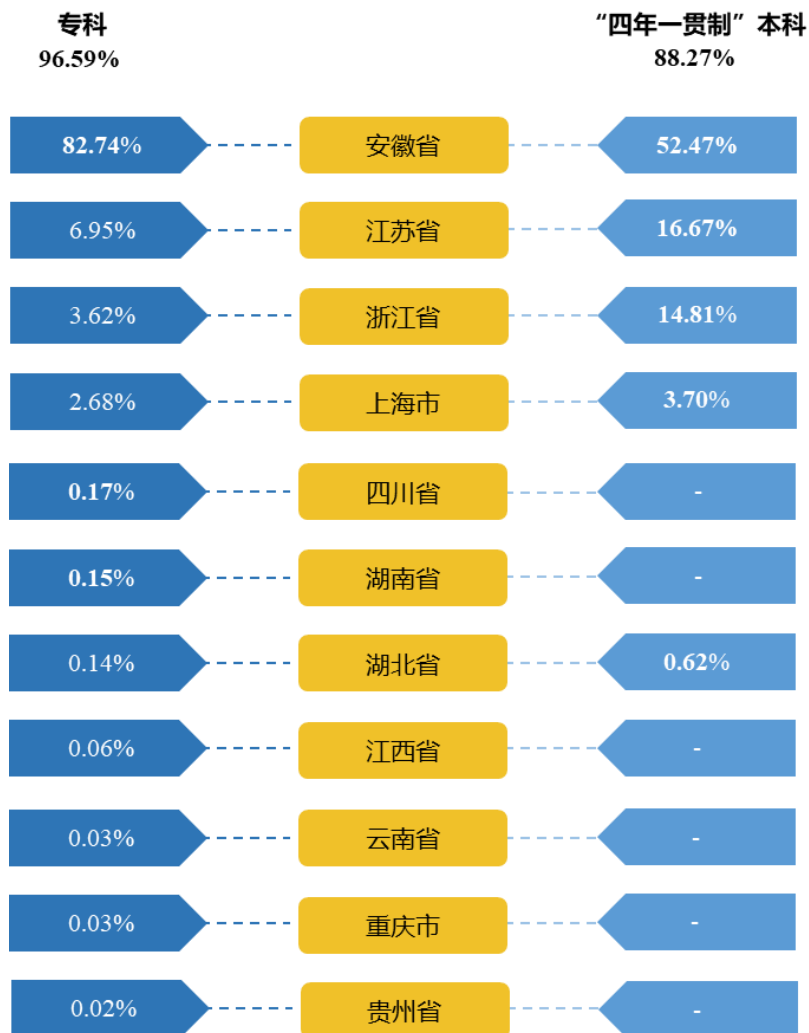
专科
96.59%

“四年一贯制”本科
88.27%

| 专科 | | “四年一贯制”本科 |
|---|---|---|
| 82.74% | 安徽省 | 52.47% |
| 6.95% | 江苏省 | 16.67% |
| 3.62% | 浙江省 | 14.81% |
| 2.68% | 上海市 | 3.70% |
| 0.17% | 四川省 | - |
| 0.15% | 湖南省 | - |
| 0.14% | 湖北省 | 0.62% |
| 0.06% | 江西省 | - |
| 0.03% | 云南省 | - |
| 0.03% | 重庆市 | - |
| 0.02% | 贵州省 | - |